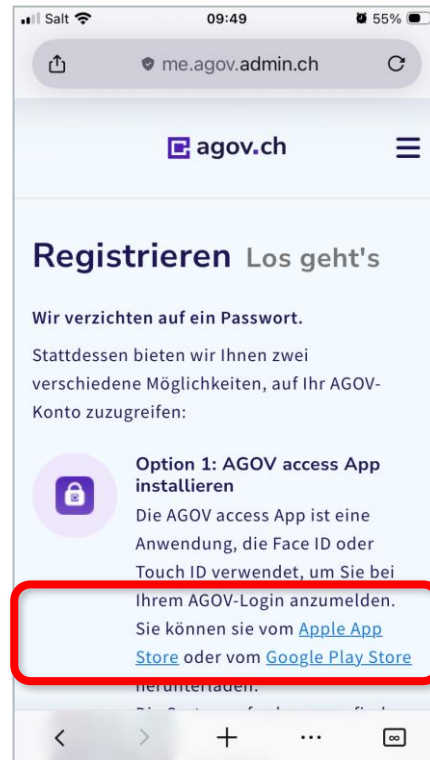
Salt 09:49 55%

me.agov.admin.ch

agov.ch

Registrieren Los geht's

Wir verzichten auf ein Passwort.

Stattdessen bieten wir Ihnen zwei verschiedene Möglichkeiten, auf Ihr AGOV-Konto zuzugreifen:

Option 1: AGOV access App installieren

Die AGOV access App ist eine Anwendung, die Face ID oder Touch ID verwendet, um Sie bei Ihrem AGOV-Login anzumelden. Sie können sie vom Apple App Store oder vom Google Play Store herunterladen.

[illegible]